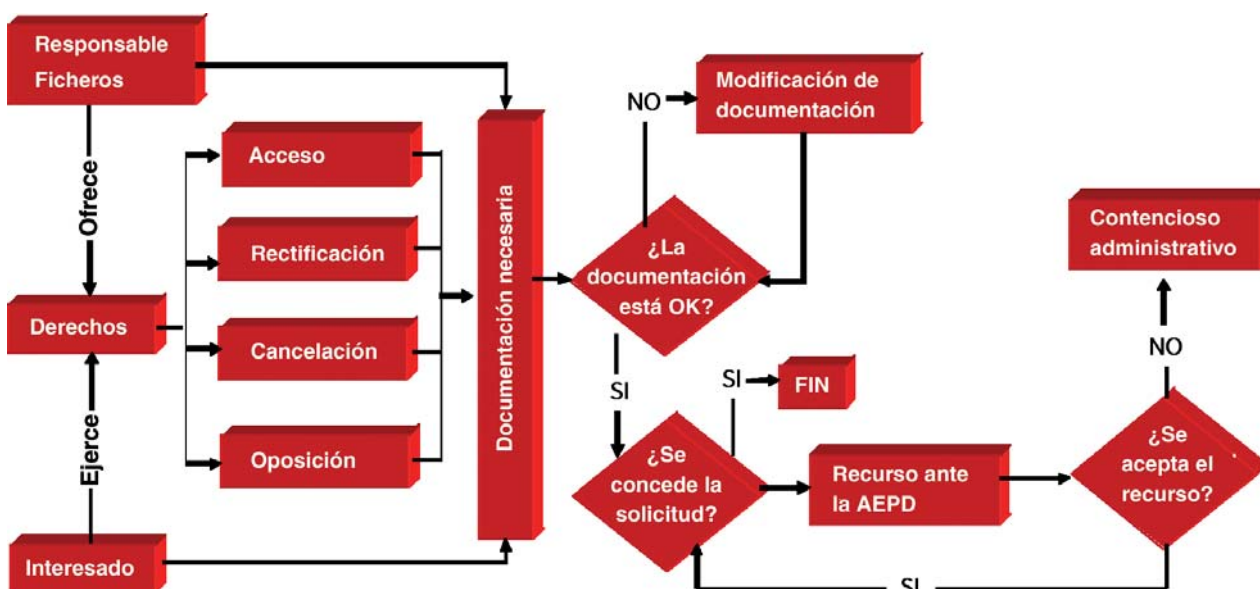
Responsable Ficheros

Ofrece

Derechos

Ejerce

Interesado

Acceso

Rectificación

Cancelación

Oposición

Documentación necesaria

NO

Modificación de documentación

¿La documentación está OK?

SI

SI

FIN

¿Se concede la solicitud?

Recurso ante la AEPD

Contencioso administrativo

NO

¿Se acepta el recurso?

SI